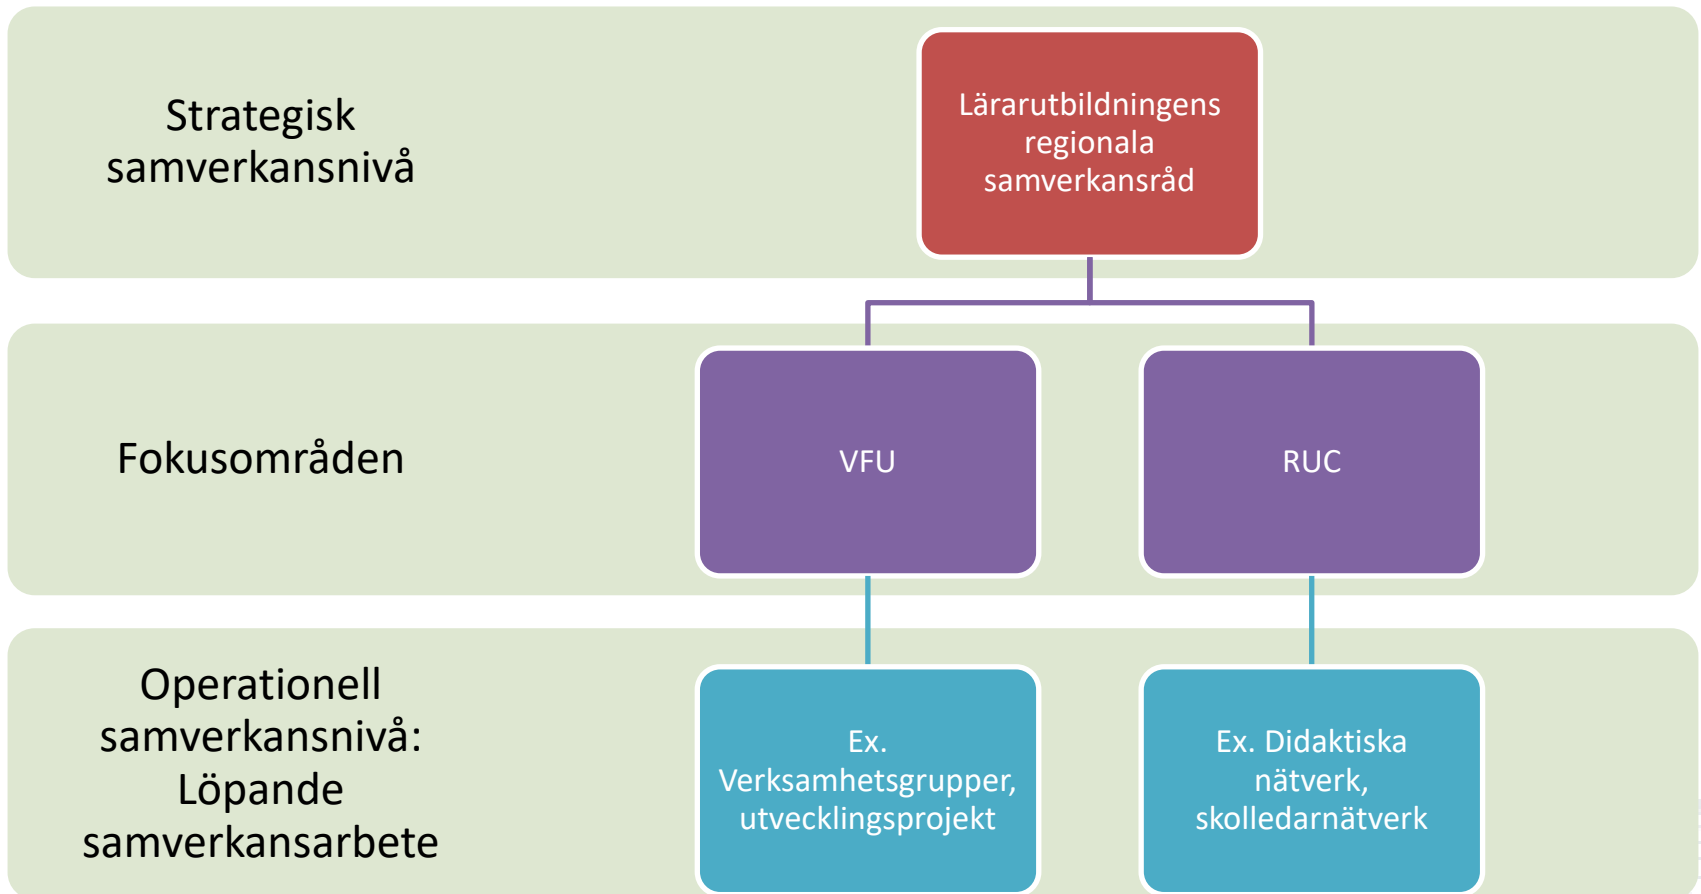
Strategisk samverkansnivå

Lärarutbildningens regionala samverkansråd

Fokusområden

VFU

RUC

Operationell samverkansnivå: Löpande samverkansarbete

Ex. Verksamhetsgrupper, utvecklingsprojekt

Ex. Didaktiska nätverk, skolledarnätverk